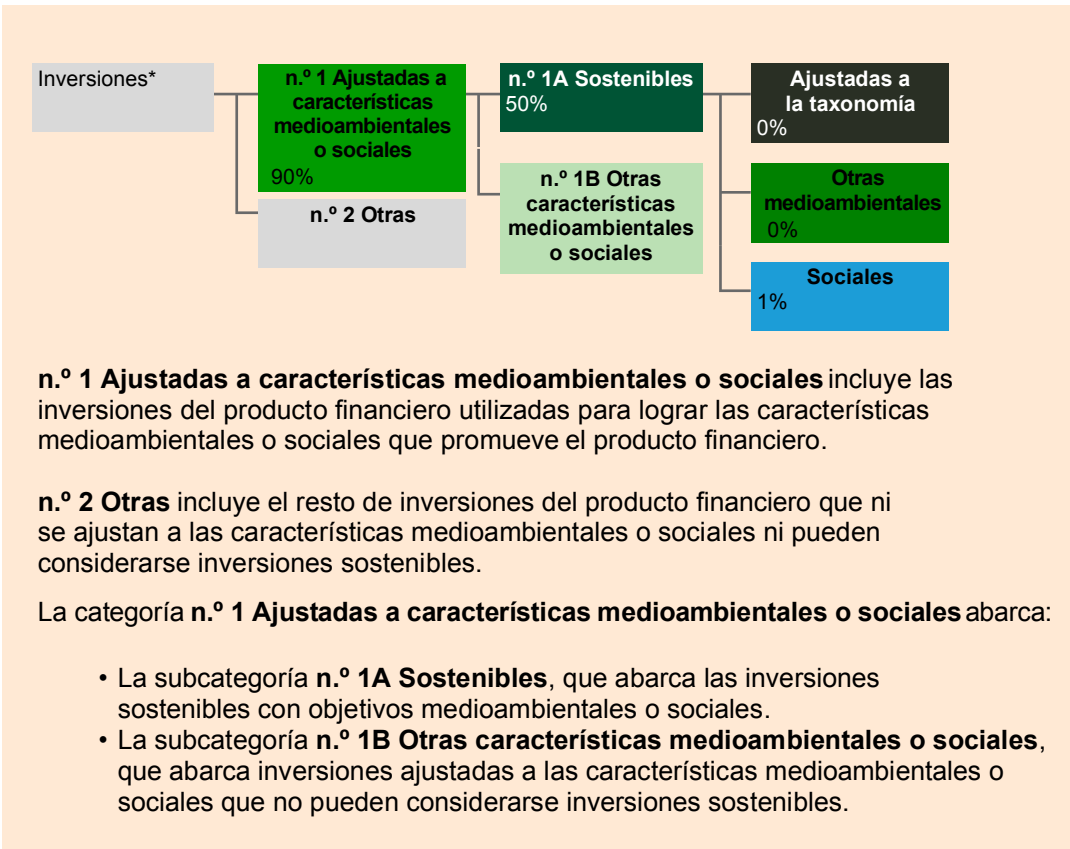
Inversiones*

n.º 1 Ajustadas a características medioambientales o sociales
90%

n.º 2 Otras

n.º 1A Sostenibles
50%

n.º 1B Otras características medioambientales o sociales

Ajustadas a la taxonomía
0%

Otras medioambientales
0%

Sociales
1%

**n.º 1 Ajustadas a características medioambientales o sociales** incluye las inversiones del producto financiero utilizadas para lograr las características medioambientales o sociales que promueve el producto financiero.

**n.º 2 Otras** incluye el resto de inversiones del producto financiero que ni se ajustan a las características medioambientales o sociales ni pueden considerarse inversiones sostenibles.

La categoría **n.º 1 Ajustadas a características medioambientales o sociales** abarca:

• La subcategoría **n.º 1A Sostenibles**, que abarca las inversiones sostenibles con objetivos medioambientales o sociales.
• La subcategoría **n.º 1B Otras características medioambientales o sociales**, que abarca inversiones ajustadas a las características medioambientales o sociales que no pueden considerarse inversiones sostenibles.